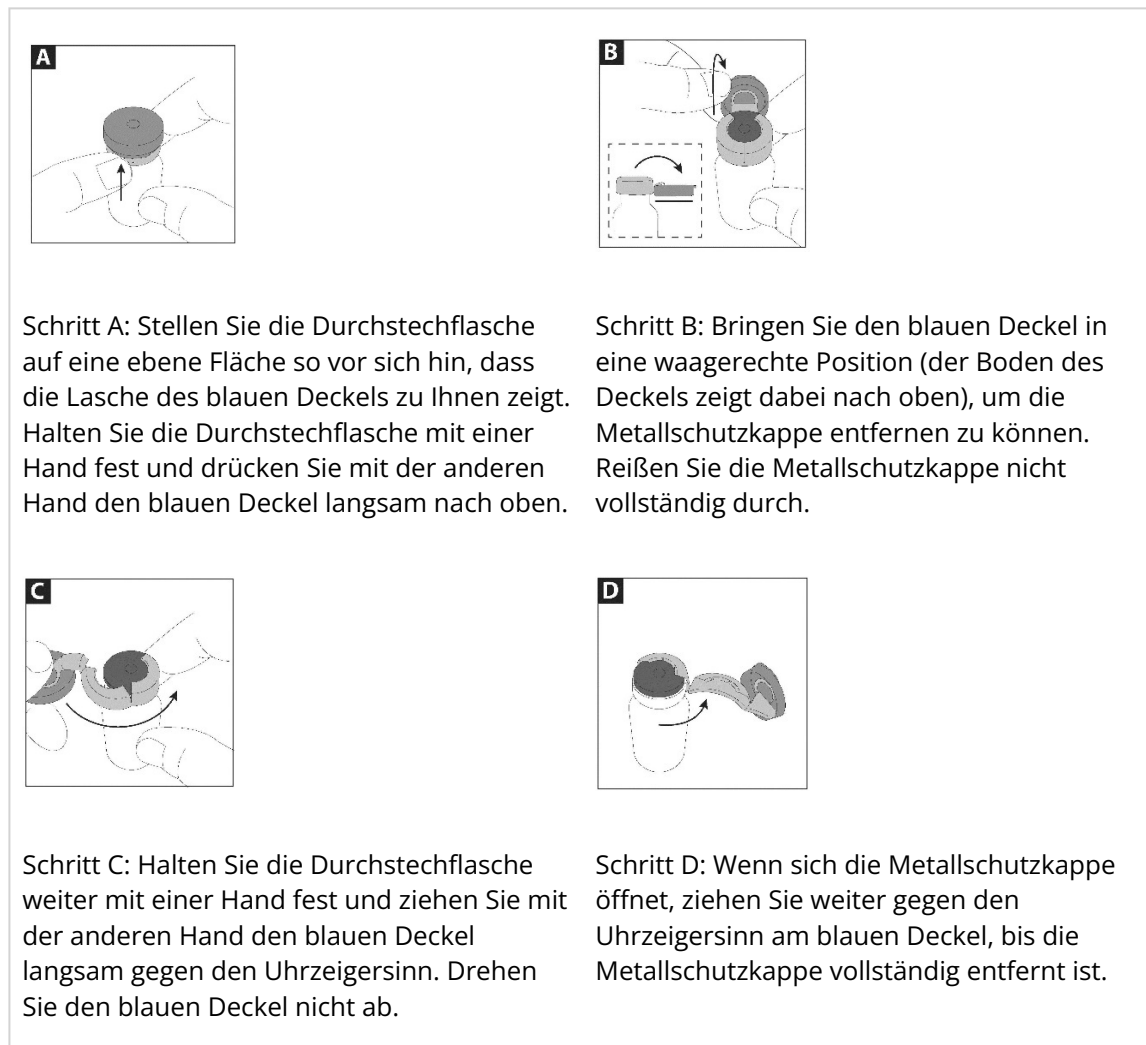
A

B

Schritt A: Stellen Sie die Durchstechflasche auf eine ebene Fläche so vor sich hin, dass die Lasche des blauen Deckels zu Ihnen zeigt. Halten Sie die Durchstechflasche mit einer Hand fest und drücken Sie mit der anderen Hand den blauen Deckel langsam nach oben.

Schritt B: Bringen Sie den blauen Deckel in eine waagerechte Position (der Boden des Deckels zeigt dabei nach oben), um die Metallschutzkappe entfernen zu können. Reißen Sie die Metallschutzkappe nicht vollständig durch.

C

D

Schritt C: Halten Sie die Durchstechflasche weiter mit einer Hand fest und ziehen Sie mit der anderen Hand den blauen Deckel langsam gegen den Uhrzeigersinn. Drehen Sie den blauen Deckel nicht ab.

Schritt D: Wenn sich die Metallschutzkappe öffnet, ziehen Sie weiter gegen den Uhrzeigersinn am blauen Deckel, bis die Metallschutzkappe vollständig entfernt ist.